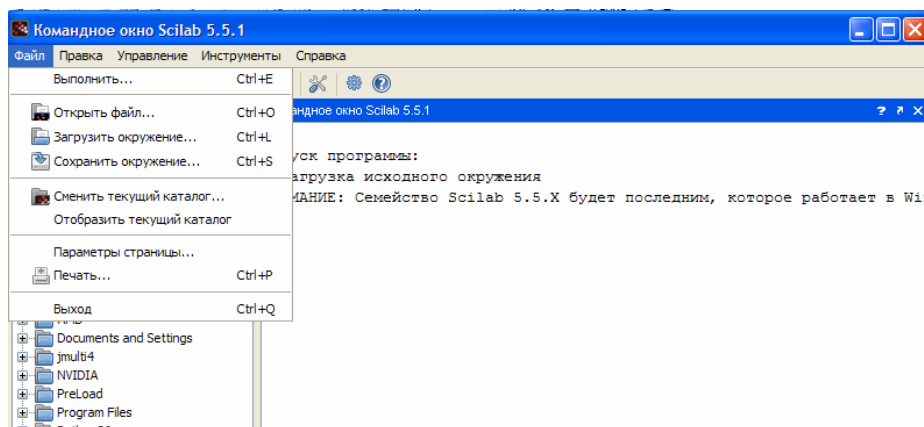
Командное окно Scilab 5.5.1

Файл Правка Управление Инструменты Справка

Выполнить... Ctrl+E

Открыть файл... Ctrl+O

Загрузить окружение... Ctrl+L

Сохранить окружение... Ctrl+S

Сменить текущий каталог...

Отобразить текущий каталог

Параметры страницы...

Печать... Ctrl+P

Выход Ctrl+Q

андное окно Scilab 5.5.1

уск программы:
агрузка исходного окружения
МАНИЕ: Семейство Scilab 5.5.X будет последним, которое работает в Wi

Documents and Settings
jmulti4
NVIDIA
PreLoad
Program Files